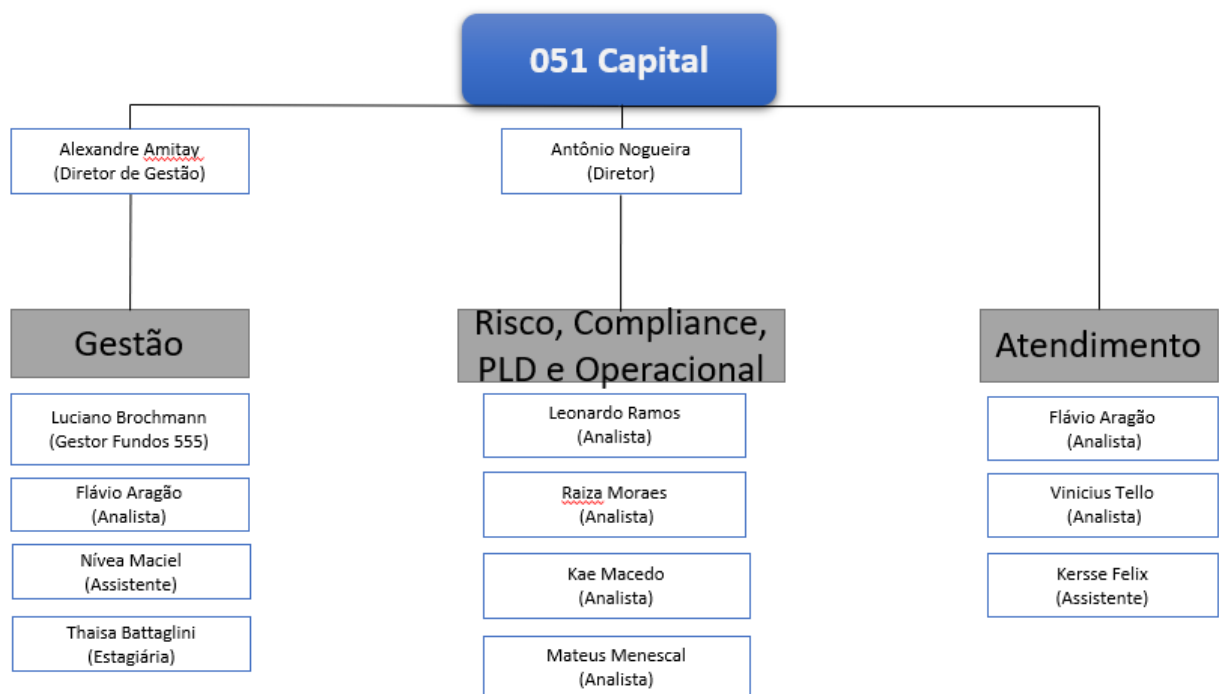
051 Capital

Alexandre Amitay
(Diretor de Gestão)

Antônio Nogueira
(Diretor)

Gestão

Luciano Brochmann
(Gestor Fundos 555)

Flávio Aragão
(Analista)

Nívea Maciel
(Assistente)

Thaisa Battaglini
(Estagiária)

Risco, Compliance, PLD e Operacional

Leonardo Ramos
(Analista)

Raiza Moraes
(Analista)

Kae Macedo
(Analista)

Mateus Menescal
(Analista)

Atendimento

Flávio Aragão
(Analista)

Vinicius Tello
(Analista)

Kersse Felix
(Assistente)